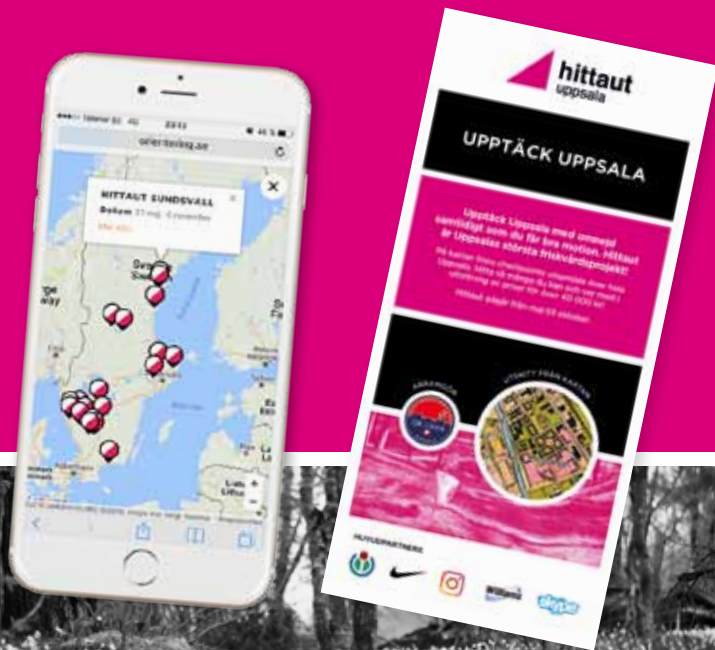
●●●○○ Telenor SE 4G 23:13 46 %

orientering.se

HITTAUT SUNDSVALL

Bokum 31 maj - 6 november

Mer info

hittaut uppsala

UPPTÄCK UPPSALA

Upptäck Uppsala med ommesi samtidigt som du får bra motion. Hittaut är Uppsalas största friskvårdsprojekt!

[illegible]

Hittaut pågår från maj till oktober.

ARRANGÖR

UTSNITT FRÅN KARTAN

HUVUDPARTNERS

skype